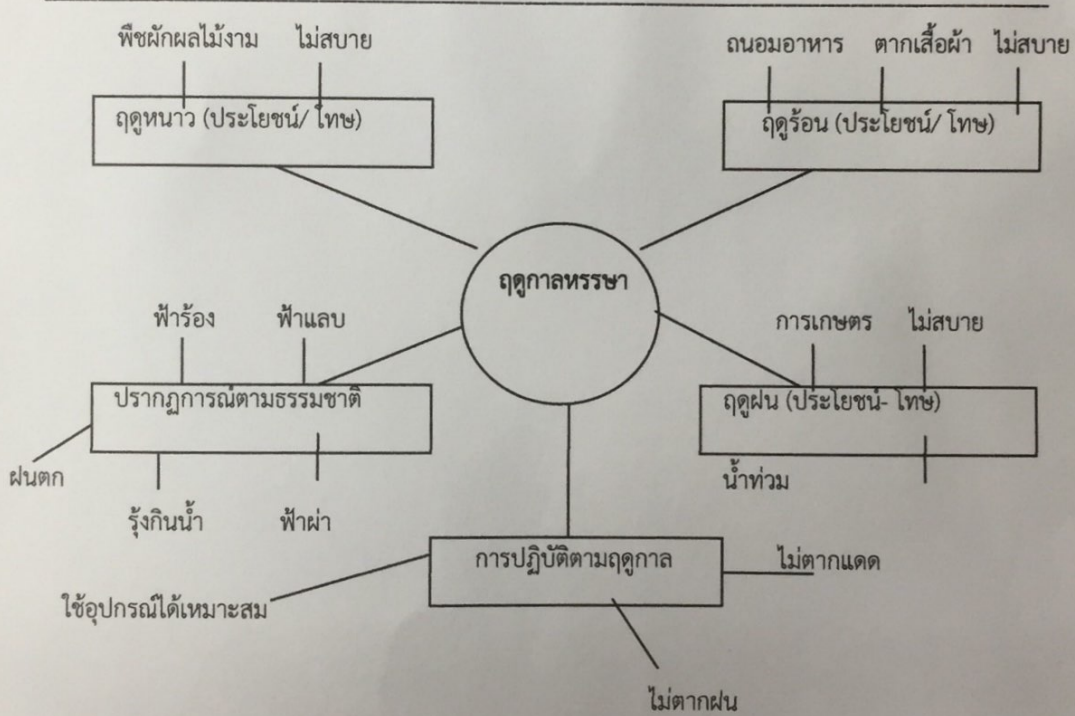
พืชผักผลไม้งาม ไม่สบาย

ฤดูหนาว (ประโยชน์/ โทษ)

ถนอมอาหาร ตากเสื้อผ้า ไม่สบาย

ฤดูร้อน (ประโยชน์/ โทษ)

ฤดูกาลหรรษา

ฟ้าร้อง ฟ้าแลบ

ปรากฏการณ์ตามธรรมชาติ

ฝนตก

รุ้งกินน้ำ ฟ้าผ่า

การเกษตร ไม่สบาย

ฤดูฝน (ประโยชน์- โทษ)

น้ำท่วม

การปฏิบัติตามฤดูกาล

ไม่ตากแดด

ใช้อุปกรณ์ได้เหมาะสม

ไม่ตากฝน